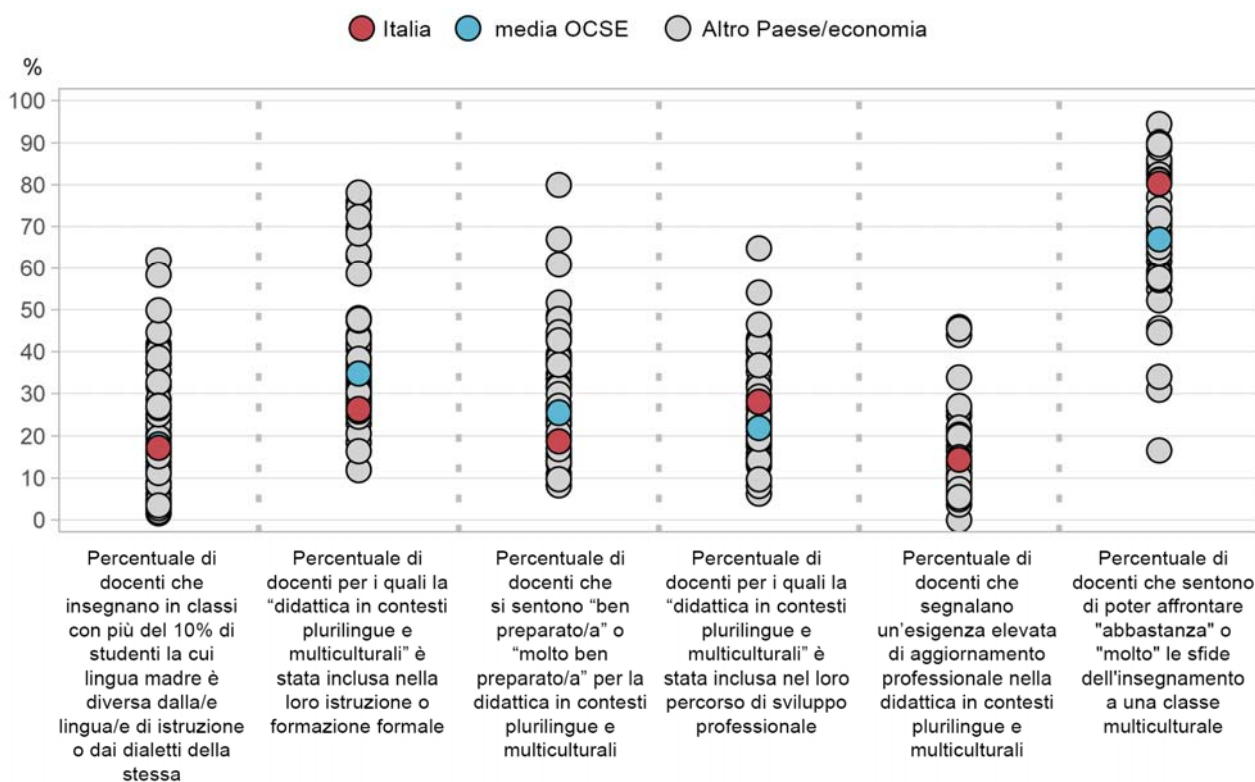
Italia   media OCSE   Altro Paese/economia

%

100
90
80
70
60
50
40
30
20
10
0

Percentuale di docenti che insegnano in classi con più del 10% di studenti la cui lingua madre è diversa dalla/e lingua/e di istruzione o dai dialetti della stessa

Percentuale di docenti per i quali la “didattica in contesti plurilingue e multiculturali” è stata inclusa nella loro istruzione o formazione formale

Percentuale di docenti che si sentono “ben preparato/a” o “molto ben preparato/a” per la didattica in contesti plurilingue e multiculturali

Percentuale di docenti per i quali la “didattica in contesti plurilingue e multiculturali” è stata inclusa nel loro percorso di sviluppo professionale

Percentuale di docenti che segnalano un’esigenza elevata di aggiornamento professionale nella didattica in contesti plurilingue e multiculturali

Percentuale di docenti che sentono di poter affrontare "abbastanza" o "molto" le sfide dell'insegnamento a una classe multiculturale